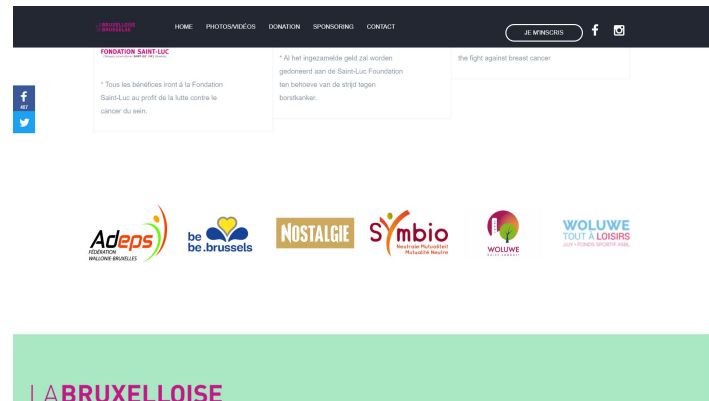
LA BRUXELLOISE
BRUSSELSE

HOME PHOTOS/VIDÉOS DONATION SPONSORING CONTACT

JE M'INSCRIS

FONDATION SAINT-LUC

* Tous les bénéfices iront à la Fondation Saint-Luc au profit de la lutte contre le cancer du sein.

* Al het ingezamelde geld zal worden gedoneerd aan de Saint-Luc Foundation ten behoeve van de strijd tegen borstkanker.

the fight against breast cancer

487

Adeps FÉDÉRATION WALLONIE-BRUXELLES

be be.brussels

NOSTALGIE

Symbio Neutrale Mutualiteit Mutualité Neutre

WOLUWE

WOLUWE TOUT À LOISIRS

LABRUXELLOISE